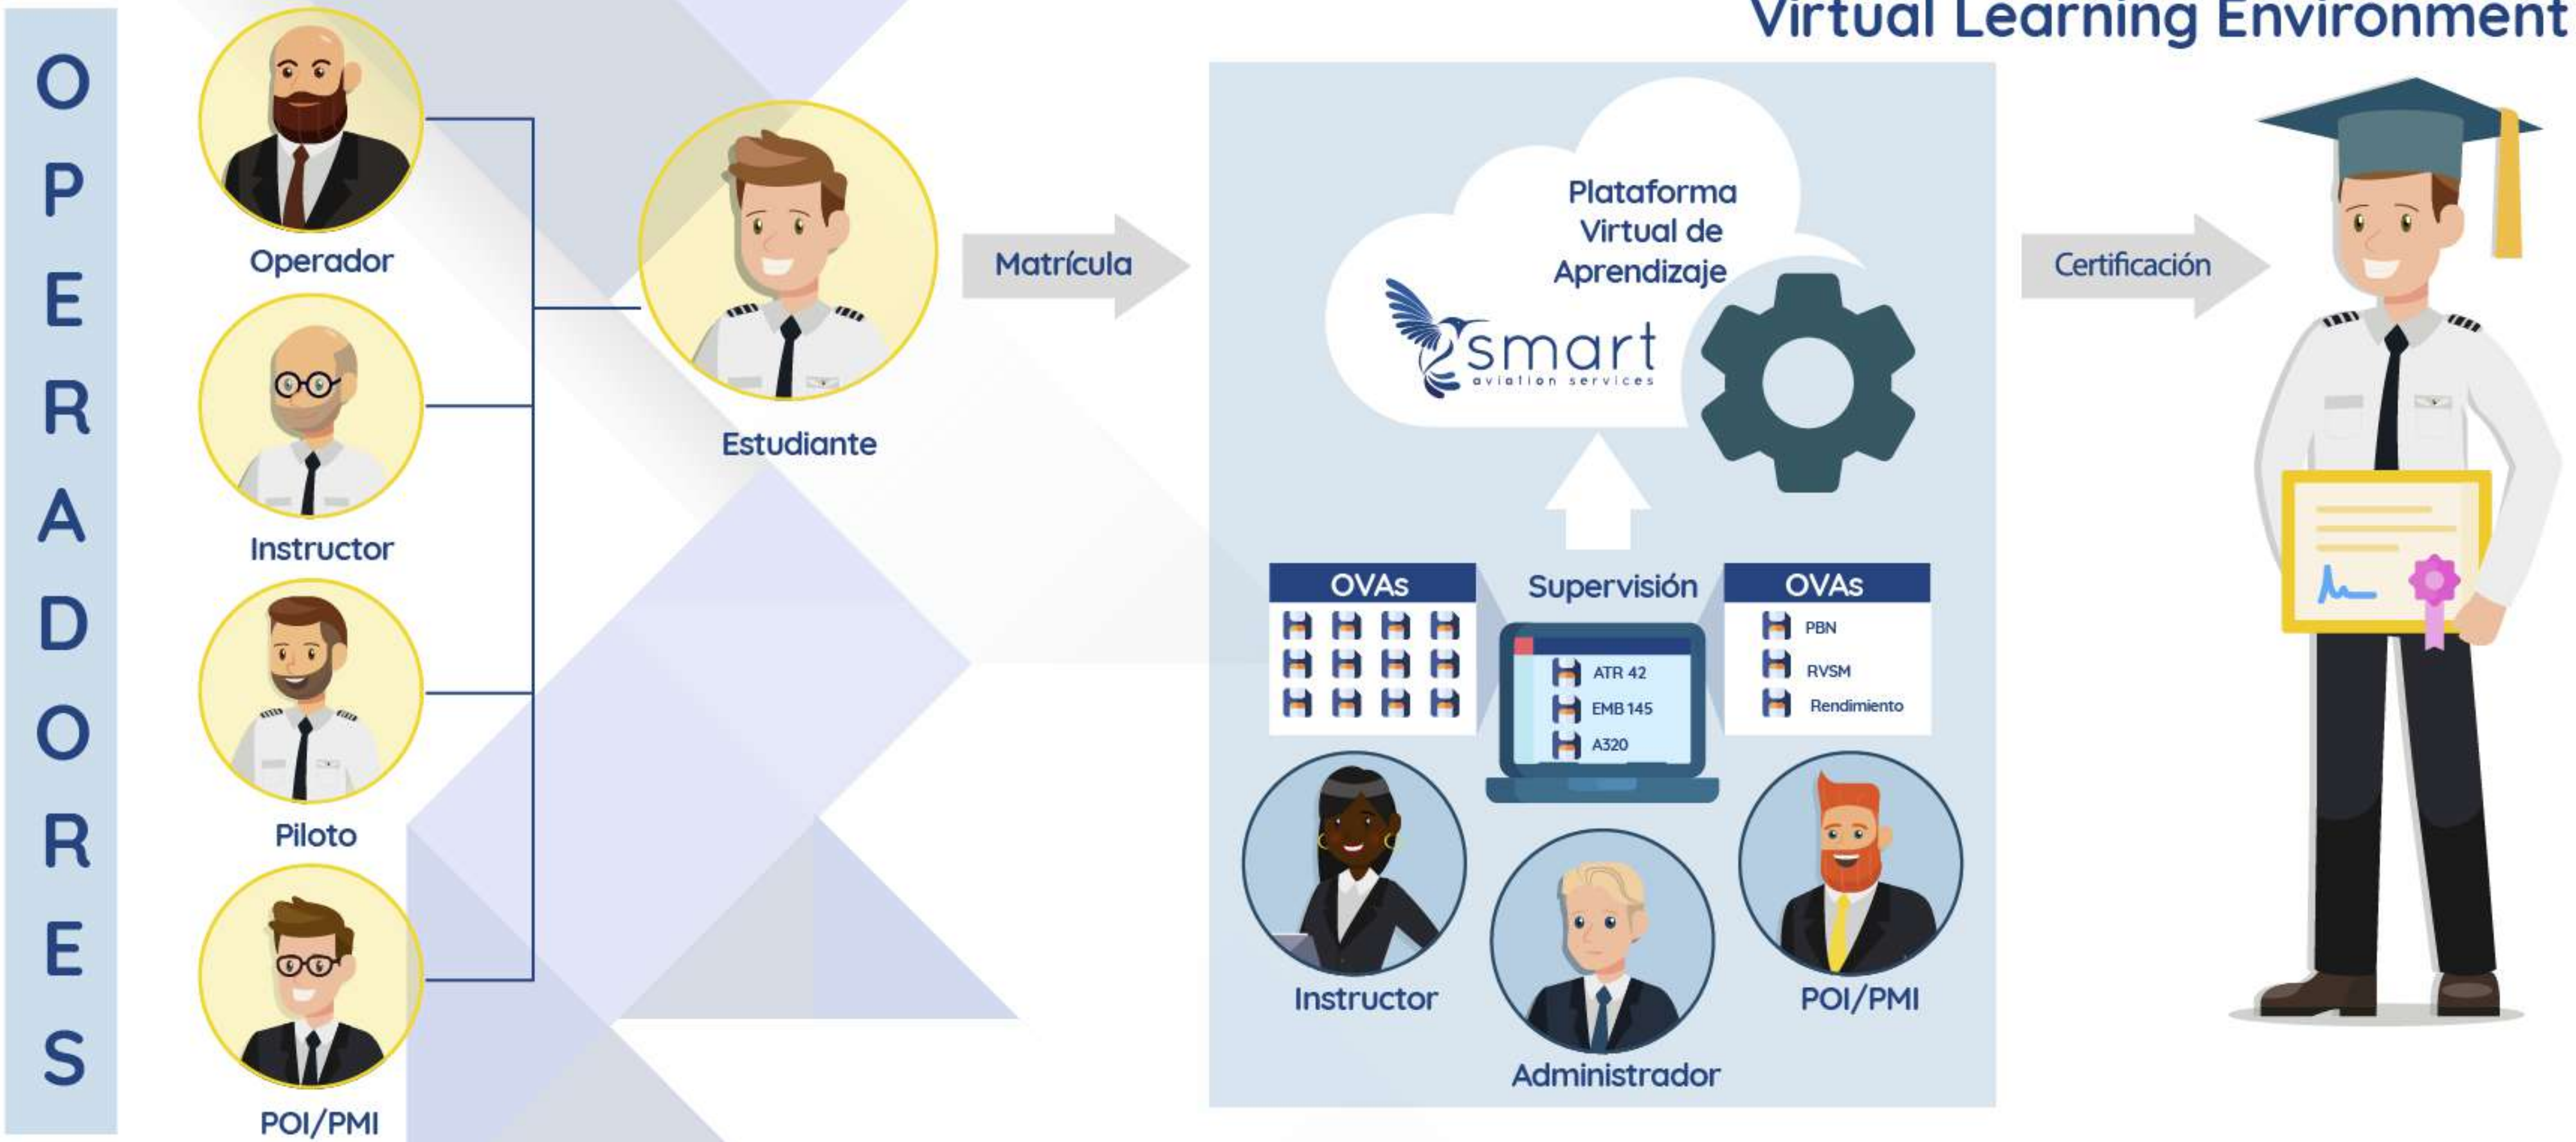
Virtual Learning Environment

OPERADORES

Operador

Instructor

Piloto

POI/PMI

Estudiante

Matrícula

Plataforma Virtual de Aprendizaje

smart
aviation services

Certificación

OVAs

Supervisión

OVAs

ATR 42
EMB 145
A320

PBN
RVSM
Rendimiento

Instructor

Administrador

POI/PMI